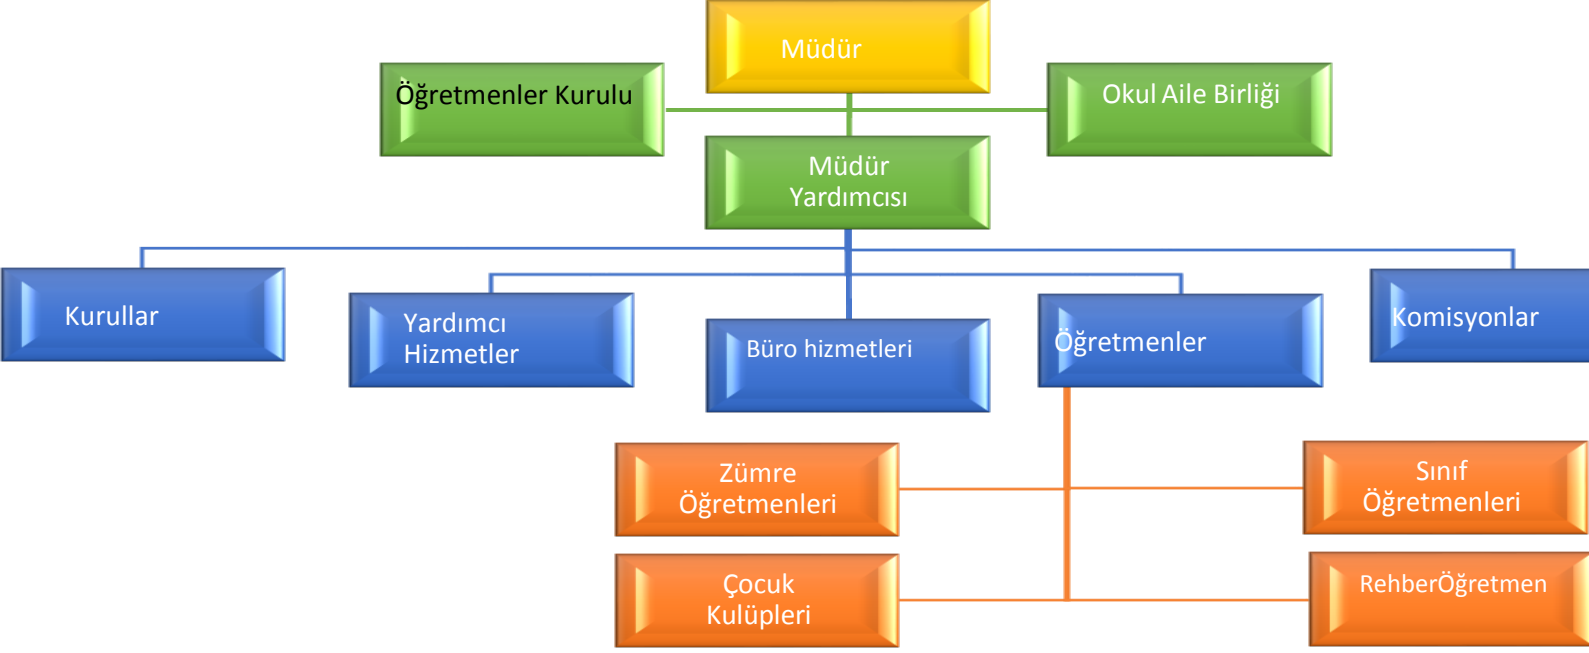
Müdür

Öğretmenler Kurulu

Okul Aile Birliği

Müdür Yardımcısı

Kurullar

Yardımcı Hizmetler

Büro hizmetleri

Öğretmenler

Komisyonlar

Zümre Öğretmenleri

Sınıf Öğretmenleri

Çocuk Kulüpleri

RehberÖğretmen